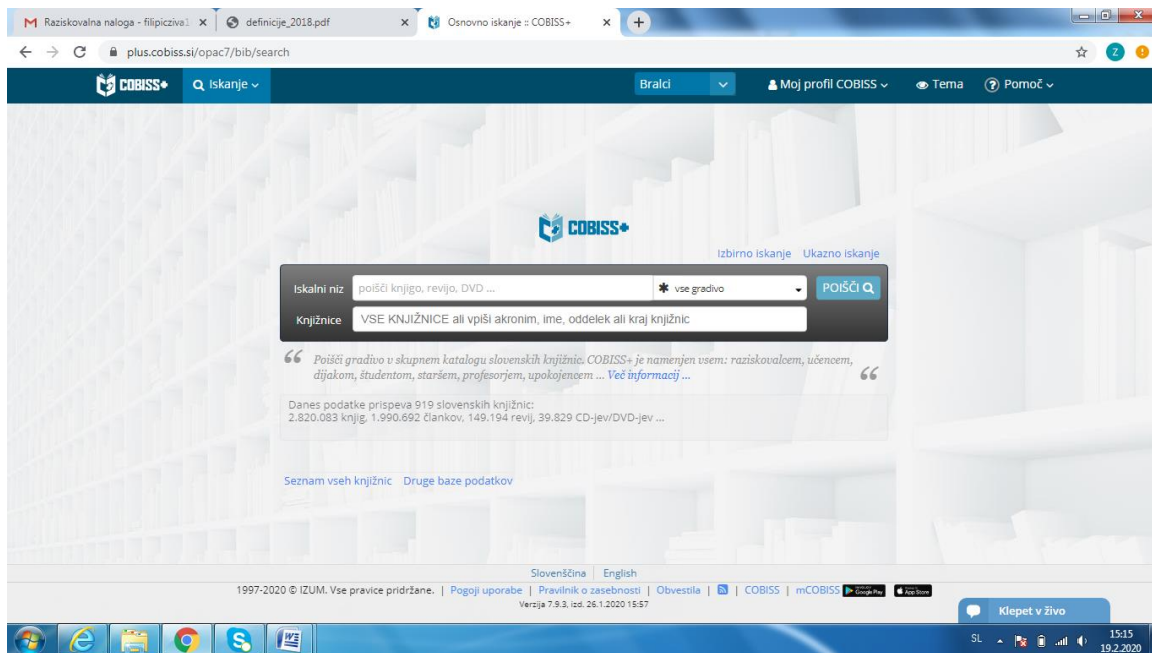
M Raziskovalna naloga - filipicziva1 ×
definicije_2018.pdf ×
Osnovno iskanje :: COBISS+ ×

plus.cobiss.si/opac7/bib/search

COBISS+ Iskanje
Bralci
Moj profil COBISS
Tema
Pomoč

COBISS+

Izbirno iskanje Ukazno iskanje

Iskalni niz poišči knjigo, revijo, DVD ...
vse gradivo
POIŠČI

Knjižnice VSE KNJIŽNICE ali vpiši akronim, ime, oddelek ali kraj knjižnic

Poišči gradivo v skupnem katalogu slovenskih knjižnic. COBISS+ je namenjen vsem: raziskovalcem, učencem, dijakom, študentom, staršem, profesorjem, upokojencem ... Več informacij ...

Danes podatke prispeva 919 slovenskih knjižnic:
2.820.083 knjig, 1.990.692 člankov, 149.194 revij, 39.829 CD-jev/DVD-jev ...

Seznam vseh knjižnic Druge baze podatkov

Slovenščina | English
1997-2020 © IZUM. Vse pravice pridržane. | Pogoji uporabe | Pravilnik o zasebnosti | Obvestila | | COBISS | mCOBISS Google Play App Store
Verzija 7.9.3, izd. 26.1.2020 15:57

Klepet v živo

SL 15:15 19.2.2020